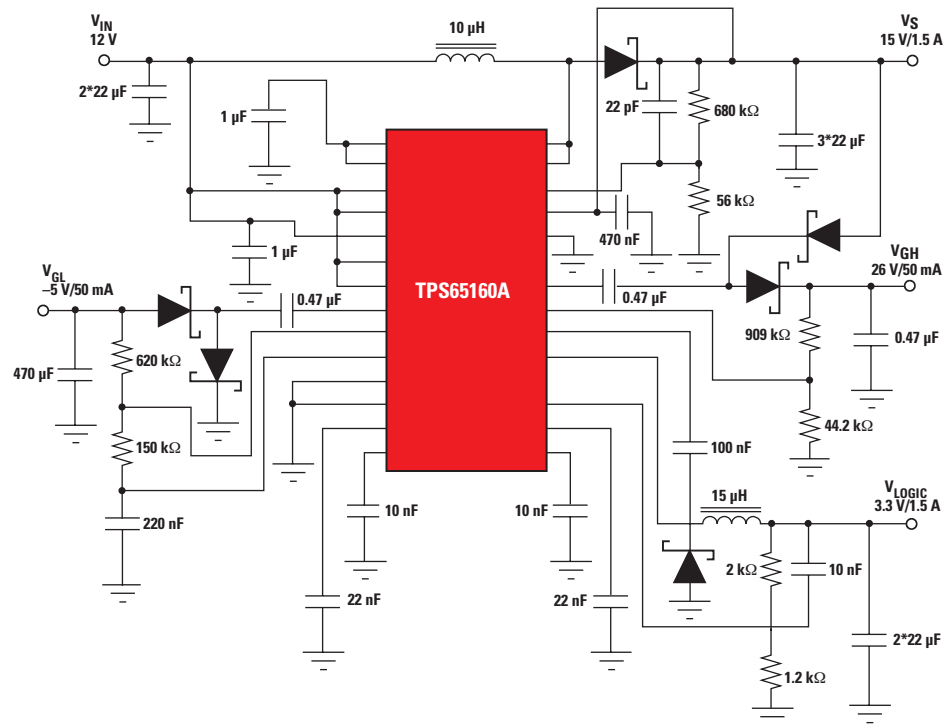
$V_{IN}$
12 V
2*22 µF
10 µH
$V_S$
15 V/1.5 A
1 µF
22 pF
680 kΩ
3*22 µF
56 kΩ
1 µF
470 nF
$V_{GH}$
26 V/50 mA
$V_{GL}$
–5 V/50 mA
0.47 µF
TPS65160A
0.47 µF
470 µF
620 kΩ
909 kΩ
0.47 µF
44.2 kΩ
150 kΩ
100 nF
$V_{LOGIC}$
3.3 V/1.5 A
15 µH
220 nF
10 nF
10 nF
2 kΩ
10 nF
22 nF
22 nF
2*22 µF
1.2 kΩ